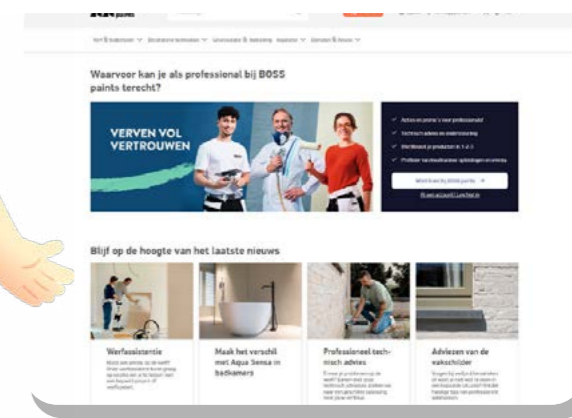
Waarvoor kan je als professional bij BOSS paints terecht?

VERVEN VOL VERTROUWEN

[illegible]

Blijf op de hoogte van het laatste nieuws

Verfassistentie

Maak het verschil met Aqua Sensa in badkamers

Professioneel technisch advies

Adviezen van de vakschilder